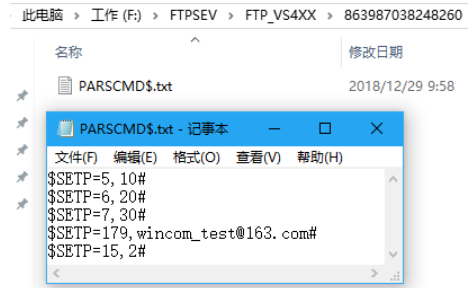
此电脑 > 工作 (F:) > FTPSEV > FTP_VS4XX > 863987038248260

名称

修改日期

PARSCMD$.txt

2018/12/29 9:58

PARSCMD$.txt - 记事本

文件(F) 编辑(E) 格式(O) 查看(V) 帮助(H)

$SETP=5, 10#
$SETP=6, 20#
$SETP=7, 30#
$SETP=179, wincom_test@163.com#
$SETP=15, 2#